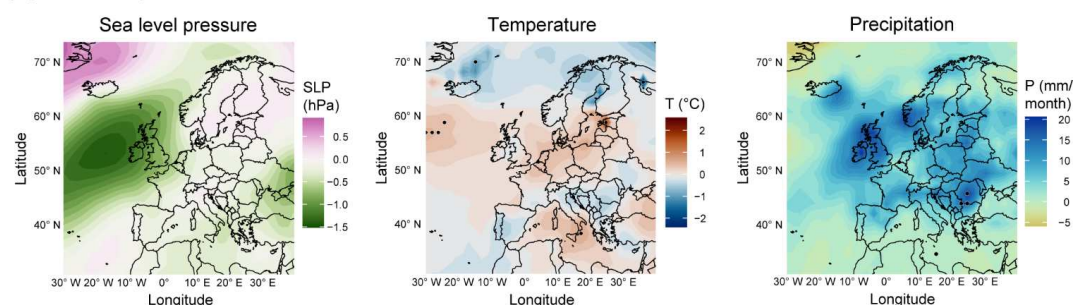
Sea level pressure

70° N
60° N
50° N
40° N
Latitude
30° W 20° W 10° W 0° 10° E 20° E 30° E
Longitude

SLP (hPa)
0.5
0.0
−0.5
−1.0
−1.5

Temperature

70° N
60° N
50° N
40° N
Latitude
30° W 20° W 10° W 0° 10° E 20° E 30° E
Longitude

T (°C)
2
1
0
−1
−2

Precipitation

70° N
60° N
50° N
40° N
Latitude
30° W 20° W 10° W 0° 10° E 20° E 30° E
Longitude

P (mm/month)
20
15
10
5
0
−5